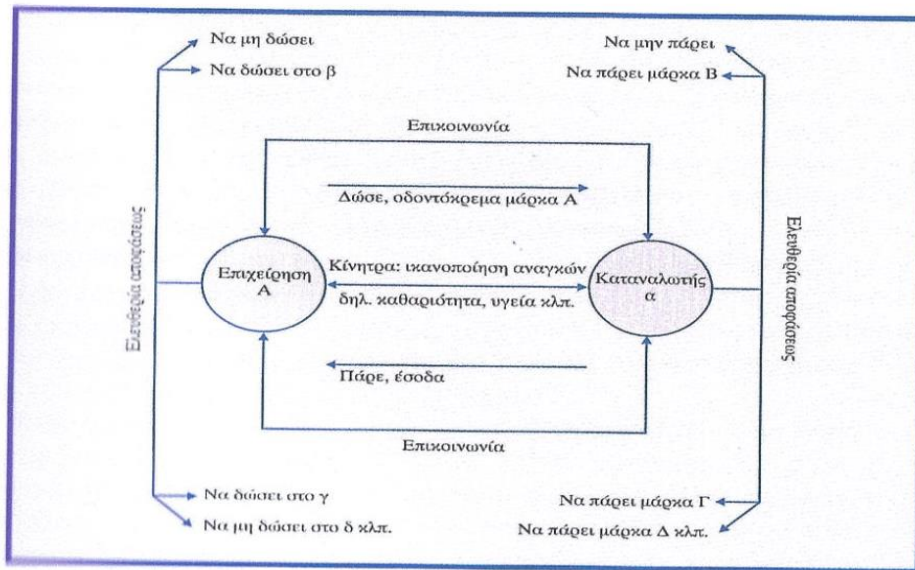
Να μη δώσει
Να δώσει στο β

Να μην πάρει
Να πάρει μάρκα Β

Επικοινωνία

Δώσε, οδοντόκρεμα μάρκα Α

Ελευθερία αποφάσεως

Επιχείρηση Α

Κίνητρα: ικανοποίηση αναγκών
δηλ. καθαριότητα, υγεία κλπ.

Καταναλωτής α

Ελευθερία αποφάσεως

Πάρε, έσοδα

Επικοινωνία

Να δώσει στο γ
Να μη δώσει στο δ κλπ.

Να πάρει μάρκα Γ
Να πάρει μάρκα Δ κλπ.